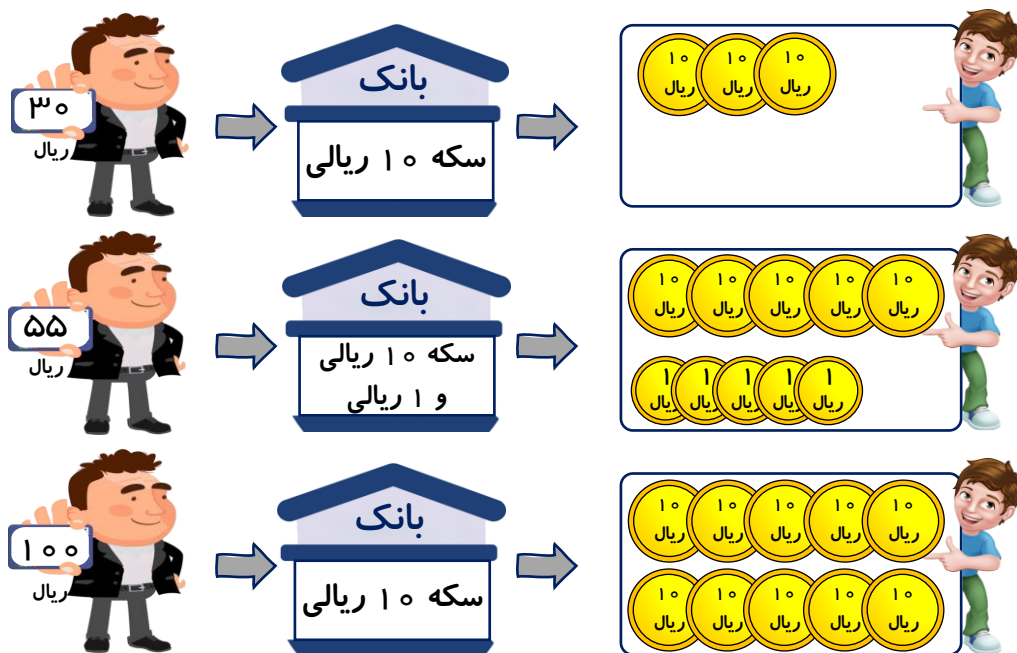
۳۰
ریال

بانک
سکه ۱۰ ریالی

۱۰ ریال
۱۰ ریال
۱۰ ریال

۵۵
ریال

بانک
سکه ۱۰ ریالی و ۱ ریالی

۱۰ ریال
۱۰ ریال
۱۰ ریال
۱۰ ریال
۱۰ ریال

۱ ریال
۱ ریال
۱ ریال
۱ ریال
۱ ریال

۱۰۰
ریال

بانک
سکه ۱۰ ریالی

۱۰ ریال
۱۰ ریال
۱۰ ریال
۱۰ ریال
۱۰ ریال
۱۰ ریال
۱۰ ریال
۱۰ ریال
۱۰ ریال
۱۰ ریال